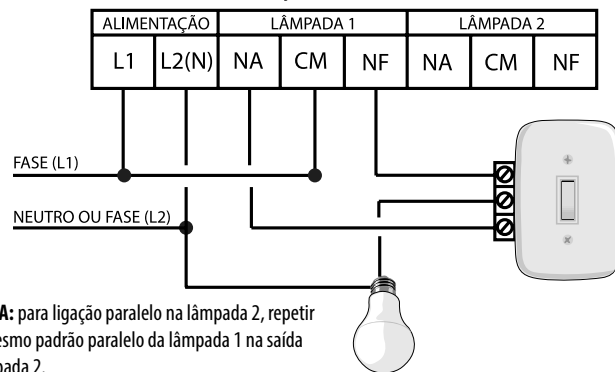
| ALIMENTAÇÃO | | LÂMPADA 1 | | | LÂMPADA 2 | | |
|---|---|---|---|---|---|---|---|
| L1 | L2(N) | NA | CM | NF | NA | CM | NF |

FASE (L1)

NEUTRO OU FASE (L2)

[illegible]A: para ligação paralelo na lâmpada 2, repetir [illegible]esmo padrão paralelo da lâmpada 1 na saída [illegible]pada 2.